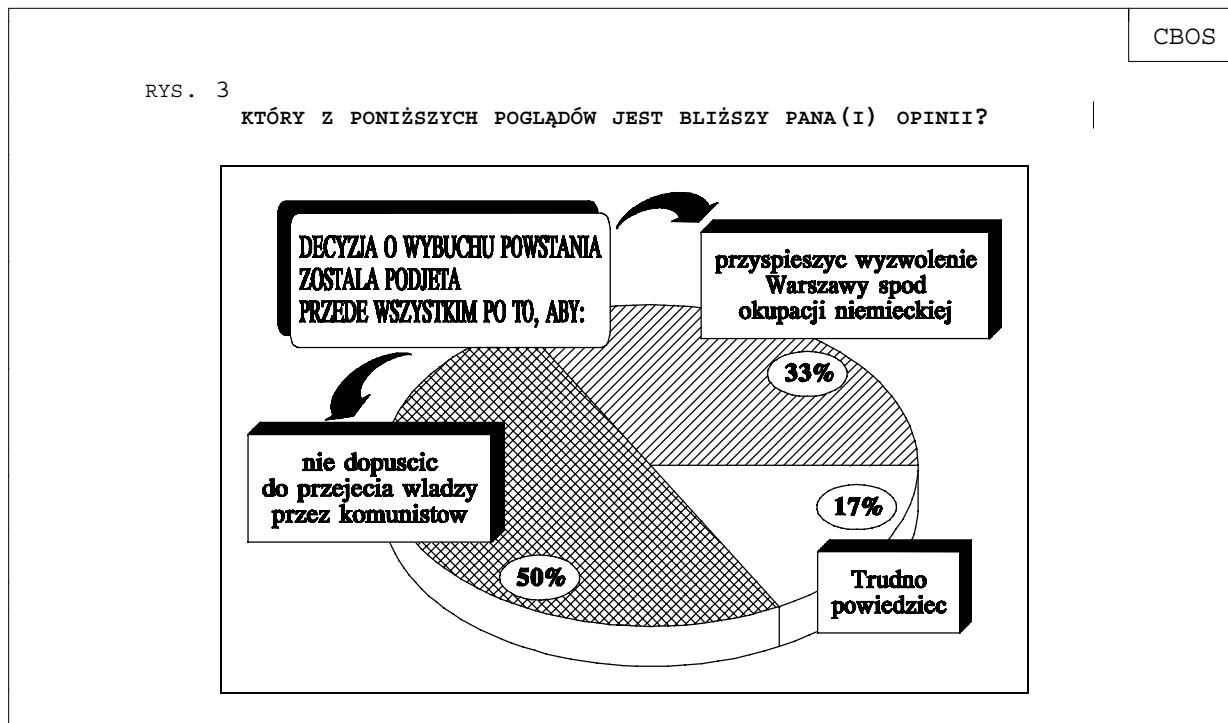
CBOS

RYS. 3

KTÓRY Z PONIŻSZYCH POGLĄDÓW JEST BLIŻSZY PANA(I) OPINII?

DECYZJA O WYBUCHU POWSTANIA ZOSTALA PODJETA PRZEDE WSZYSTKIM PO TO, ABY:

przyspieszyc wyzwolenie Warszawy spod okupacji niemieckiej

33%

nie dopuscic do przejecia wladzy przez komunistow

17%

50%

Trudno powiedziec